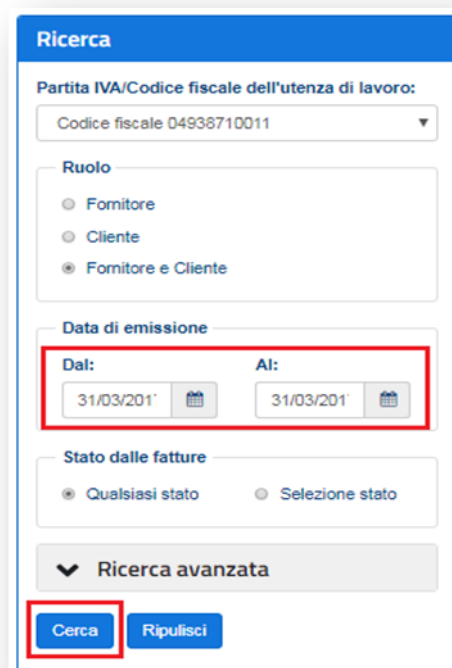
Ricerca

Partita IVA/Codice fiscale dell'utenza di lavoro:

Codice fiscale 04938710011

Ruolo

Fornitore

Cliente

Fornitore e Cliente

Data di emissione

Dal:

31/03/201

Al:

31/03/201

Stato dalle fatture

Qualsiasi stato

Selezione stato

Ricerca avanzata

Cerca

Ripulisci